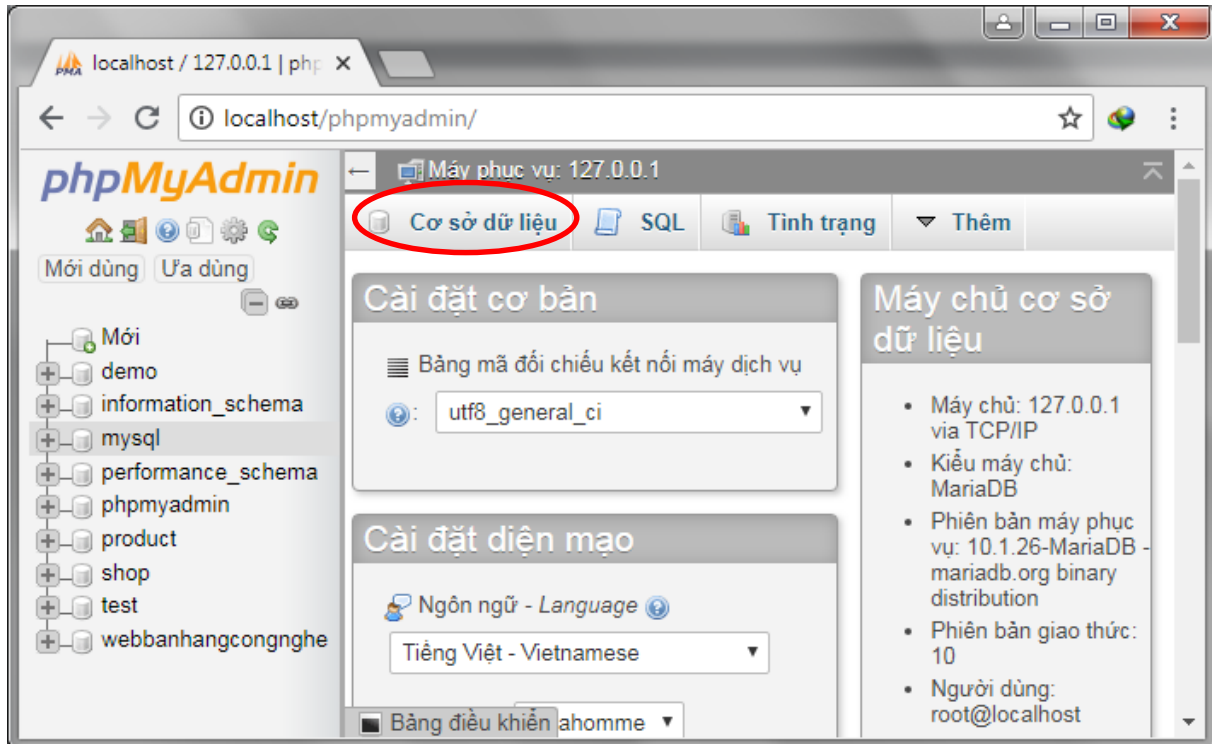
localhost / 127.0.0.1 | php ×

localhost/phpmyadmin/

phpMyAdmin

Mới dùng Ưa dùng

Mới
demo
information_schema
mysql
performance_schema
phpmyadmin
product
shop
test
webbanhangcongnghe

← Máy phục vụ: 127.0.0.1

Cơ sở dữ liệu SQL Tình trạng Thêm

Cài đặt cơ bản

Bảng mã đối chiếu kết nối máy dịch vụ

utf8_general_ci

Cài đặt diện mạo

Ngôn ngữ - Language

Tiếng Việt - Vietnamese

Bảng điều khiển ahomme

Máy chủ cơ sở dữ liệu

- Máy chủ: 127.0.0.1 via TCP/IP
- Kiểu máy chủ: MariaDB
- Phiên bản máy phục vụ: 10.1.26-MariaDB - mariadb.org binary distribution
- Phiên bản giao thức: 10
- Người dùng: root@localhost